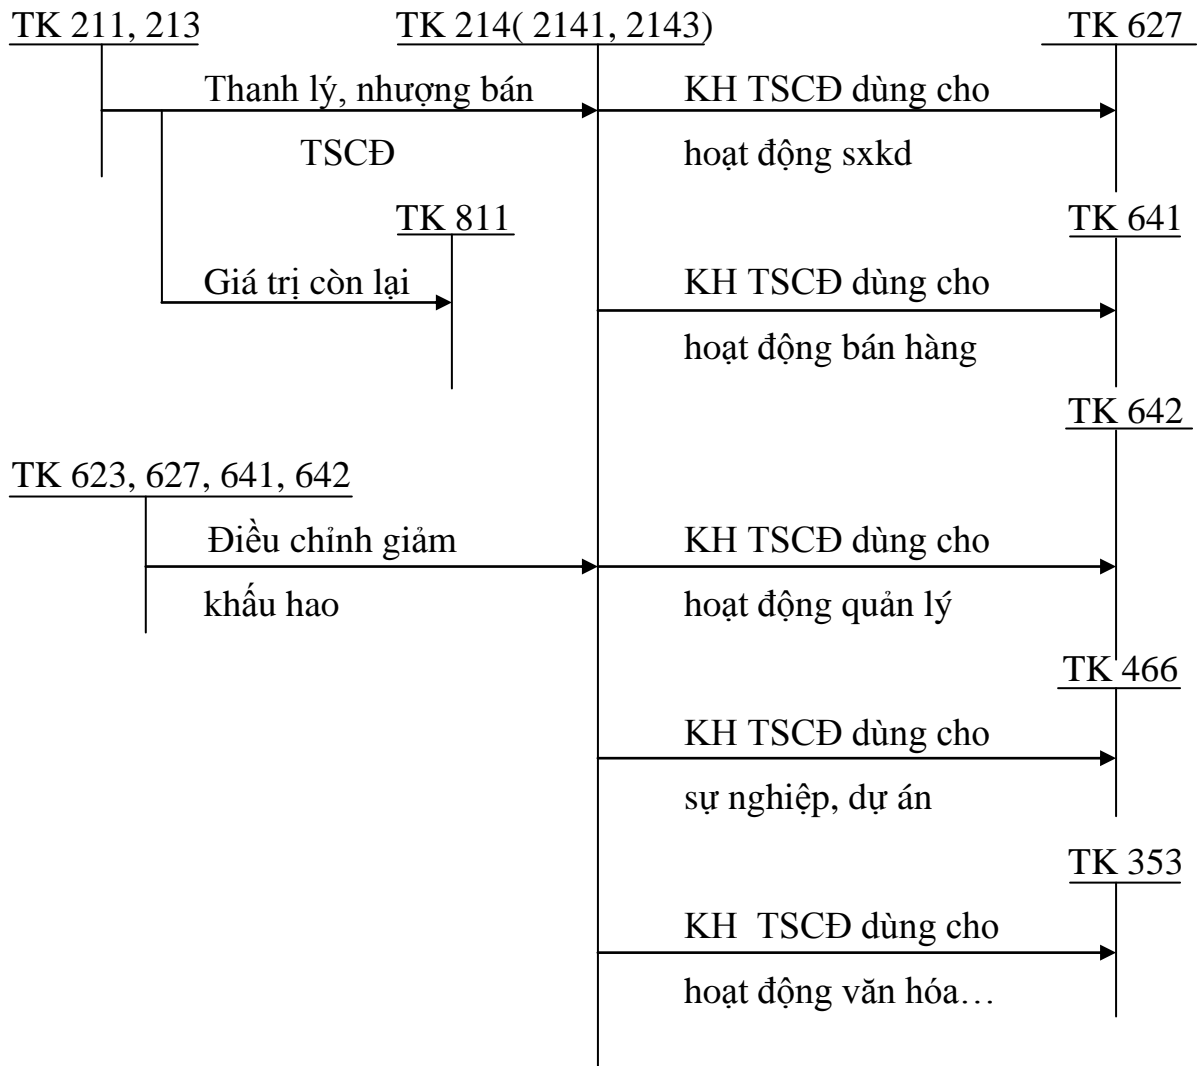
TK 211, 213

TK 214( 2141, 2143)

TK 627

Thanh lý, nhượng bán TSCĐ

KH TSCĐ dùng cho hoạt động sxkd

TK 811

TK 641

Giá trị còn lại

KH TSCĐ dùng cho hoạt động bán hàng

TK 642

TK 623, 627, 641, 642

Điều chỉnh giảm khấu hao

KH TSCĐ dùng cho hoạt động quản lý

TK 466

KH TSCĐ dùng cho sự nghiệp, dự án

TK 353

KH TSCĐ dùng cho hoạt động văn hóa…